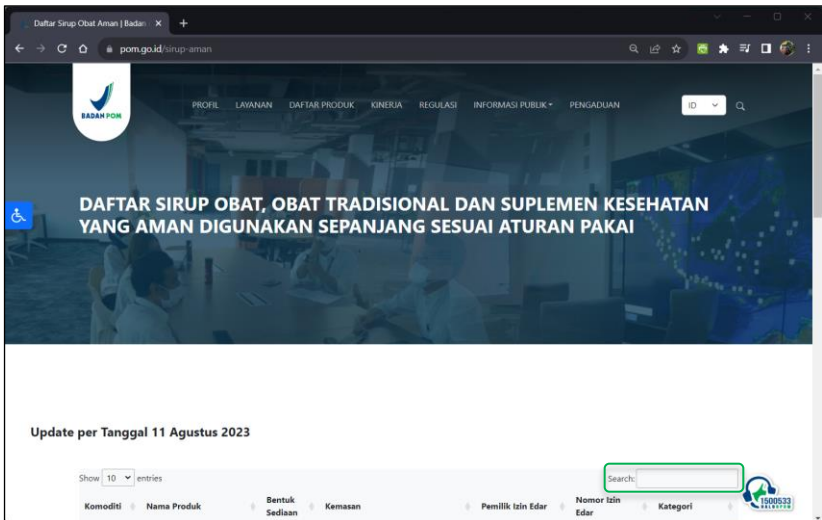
Daftar Sirup Obat Aman | Badan ×

pom.go.id/sirup-aman

BADAN POM

PROFIL LAYANAN DAFTAR PRODUK KINERJA REGULASI INFORMASI PUBLIK PENGADUAN

ID

DAFTAR SIRUP OBAT, OBAT TRADISIONAL DAN SUPLEMEN KESEHATAN YANG AMAN DIGUNAKAN SEPANJANG SESUAI ATURAN PAKAI

Update per Tanggal 11 Agustus 2023

Show 10 entries

Search:

| Komoditi | Nama Produk | Bentuk Sediaan | Kemasan | Pemilik Izin Edar | Nomor Izin Edar | Kategori |
|---|---|---|---|---|---|---|

1500533